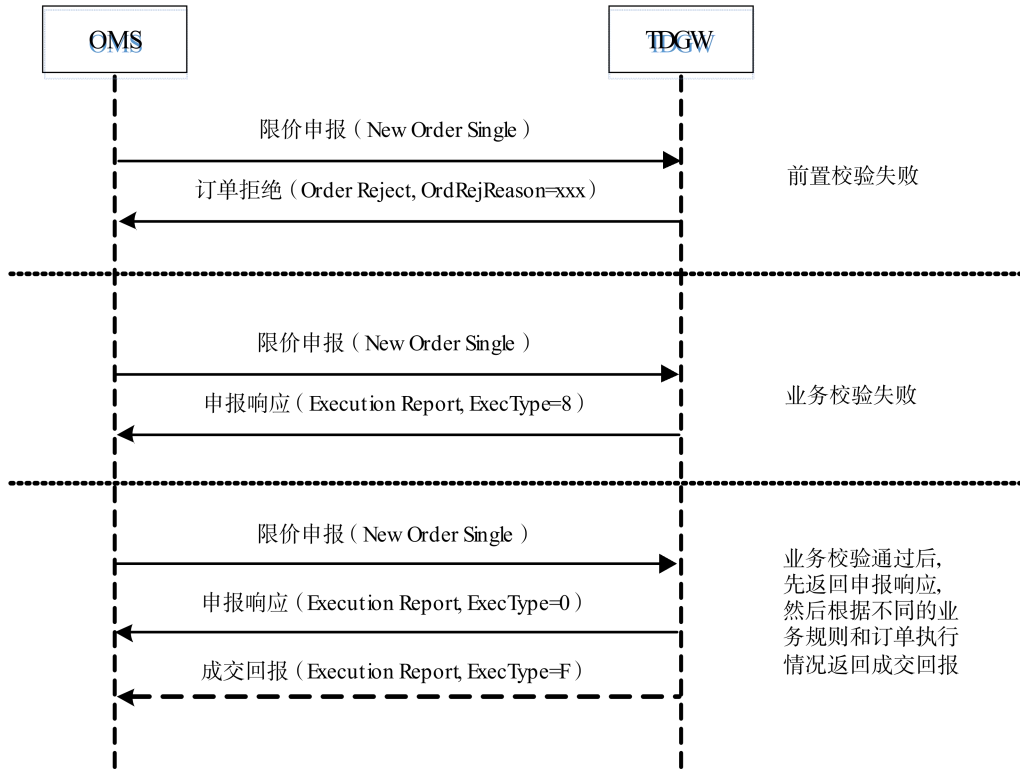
OMS

TDGW

限价申报（New Order Single）

订单拒绝（Order Reject, OrdRejReason=xxx）

前置校验失败

限价申报（New Order Single）

申报响应（Execution Report, ExecType=8）

业务校验失败

限价申报（New Order Single）

申报响应（Execution Report, ExecType=0）

成交回报（Execution Report, ExecType=F）

业务校验通过后，先返回申报响应，然后根据不同的业务规则和订单执行情况返回成交回报